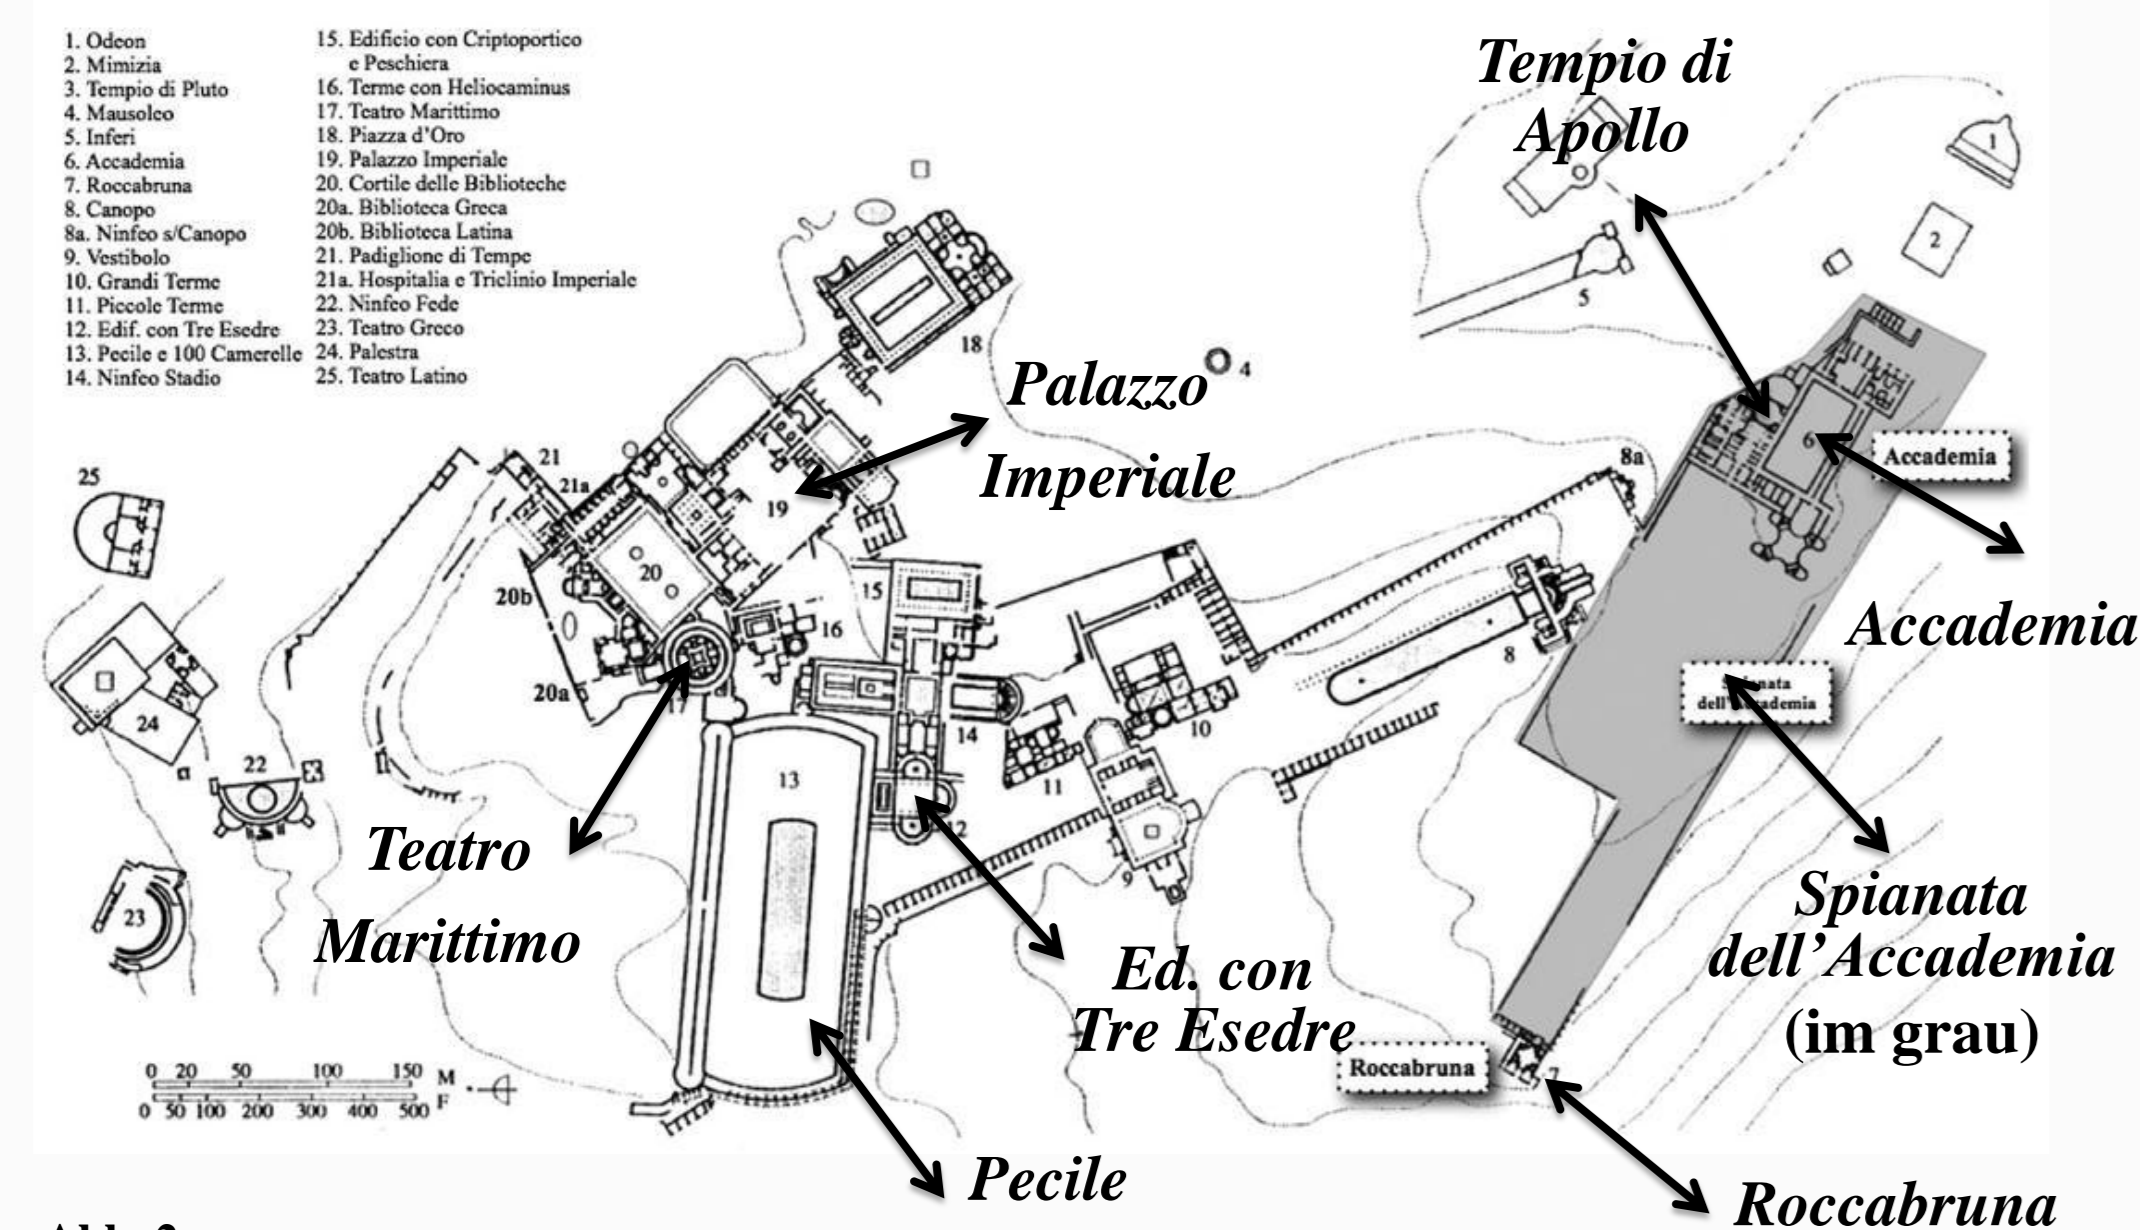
1. Odeon
2. Mimizia
3. Tempio di Pluto
4. Mausoleo
5. Inferi
6. Accademia
7. Roccabruna
8. Canopo
8a. Ninfeo s/Canopo
9. Vestibolo
10. Grandi Terme
11. Piccole Terme
12. Edif. con Tre Esedre
13. Pecile e 100 Camerelle
14. Ninfeo Stadio

15. Edificio con Criptoportico e Peschiera
16. Terme con Heliocaminus
17. Teatro Marittimo
18. Piazza d'Oro
19. Palazzo Imperiale
20. Cortile delle Biblioteche
20a. Biblioteca Greca
20b. Biblioteca Latina
21. Padiglione di Tempe
21a. Hospitalia e Triclinio Imperiale
22. Ninfeo Fede
23. Teatro Greco
24. Palestra
25. Teatro Latino

Tempio di Apollo

1

2

5

18

4

Palazzo Imperiale

21

21a

19

25

8a

6

Accademia

Accademia

20

20b

15

16

20a

17

8

Spianata dell'Accademia

24

14

10

22

13

11

12

9

Teatro Marittimo

23

Spianata dell'Accademia (im grau)

Ed. con Tre Esedre

Roccabruna

7

0 20 50 100 150 M
0 50 100 200 300 400 500 F

Pecile

Roccabruna

Abb. 2